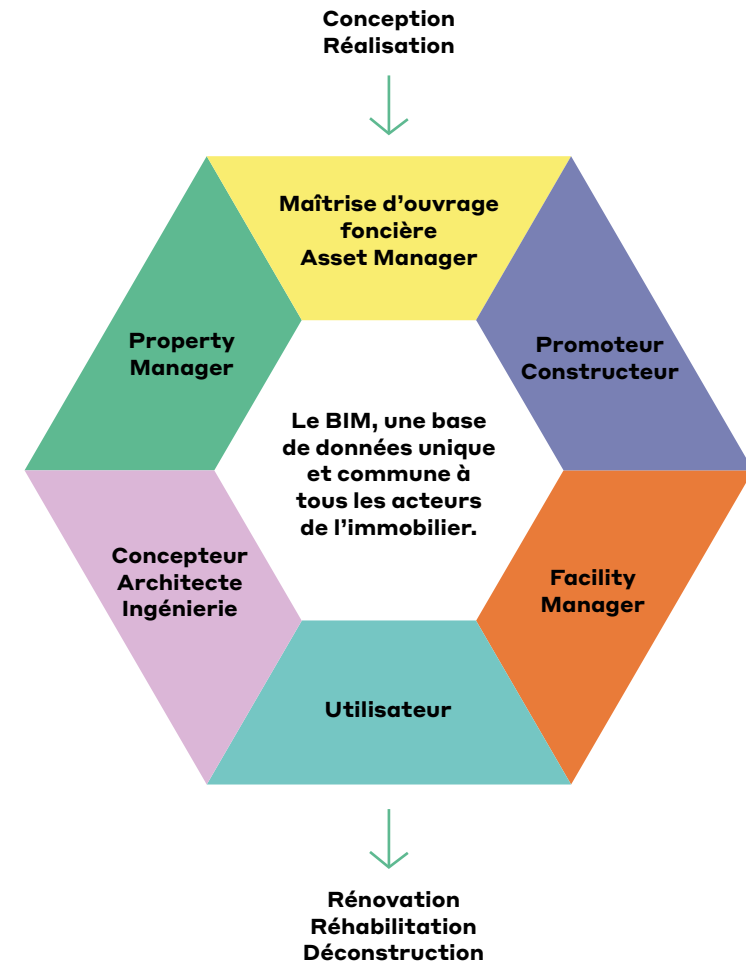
Conception
Réalisation

Maîtrise d'ouvrage foncière
Asset Manager

Property Manager

Promoteur
Constructeur

Le BIM, une base de données unique et commune à tous les acteurs de l'immobilier.

Concepteur
Architecte
Ingénierie

Facility Manager

Utilisateur

Rénovation
Réhabilitation
Déconstruction